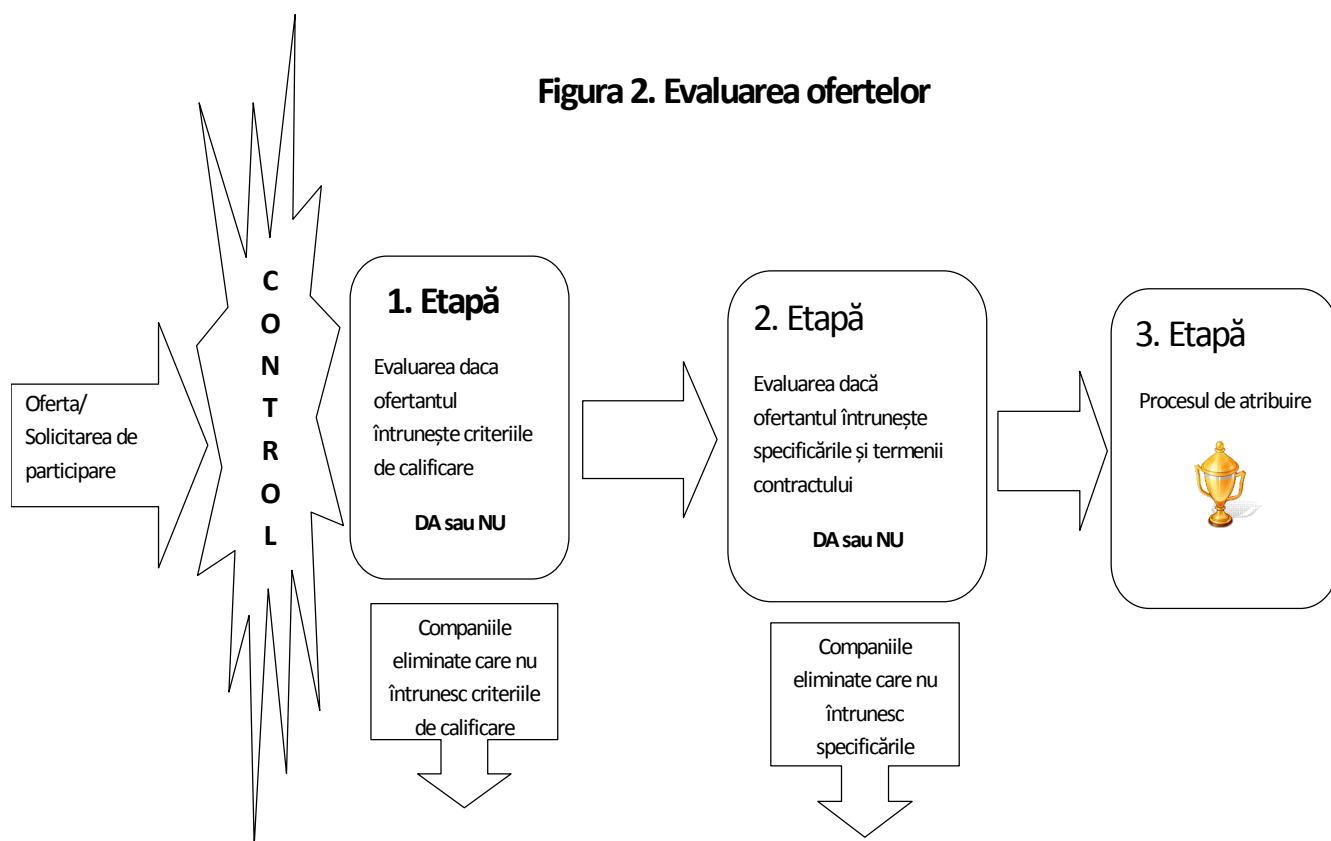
Figura 2. Evaluarea ofertelor

Oferta/ Solicitarea de participare

C
O
N
T
R
O
L

1. Etapă

Evaluarea daca ofertantul întrunește criteriile de calificare

DA sau NU

Companiile eliminate care nu întrunesc criteriile de calificare

2. Etapă

Evaluarea dacă ofertantul întrunește specificările și termenii contractului

DA sau NU

Companiile eliminate care nu întrunesc specificările

3. Etapă

Procesul de atribuire